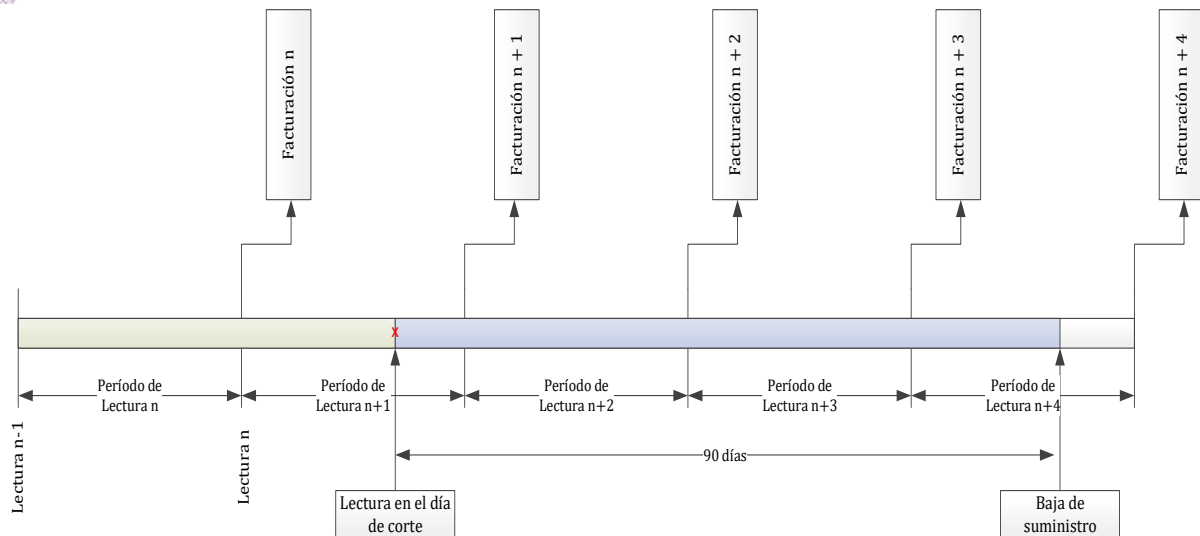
Facturación n

Facturación n + 1

Facturación n + 2

Facturación n + 3

Facturación n + 4

x

Período de Lectura n

Período de Lectura n+1

Período de Lectura n+2

Período de Lectura n+3

Período de Lectura n+4

Lectura n-1

Lectura n

90 días

Lectura en el día de corte

Baja de suministro